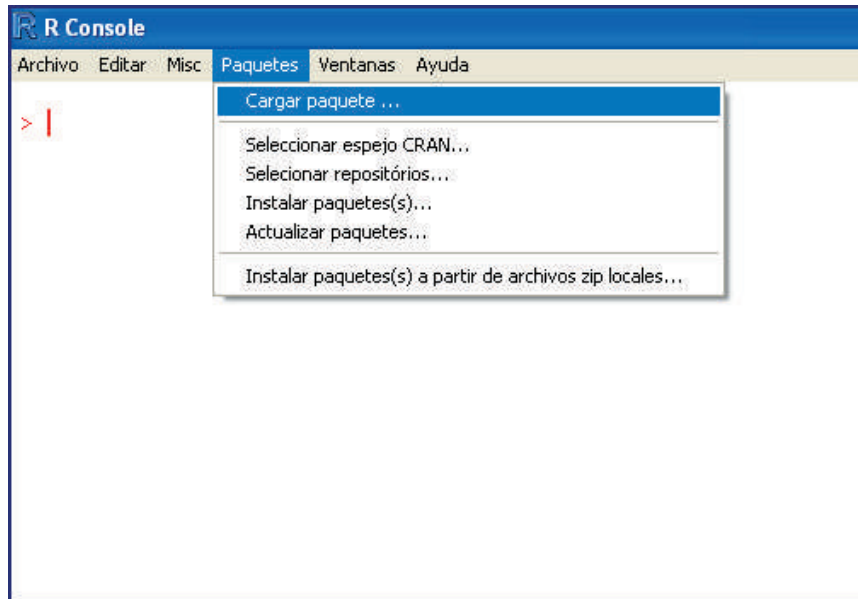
R Console

Archivo Editar Misc Paquetes Ventanas Ayuda

>

Cargar paquete ...

Seleccionar espejo CRAN...
Selecionar repositórios...
Instalar paquetes(s)...
Actualizar paquetes...

Instalar paquetes(s) a partir de archivos zip locales...